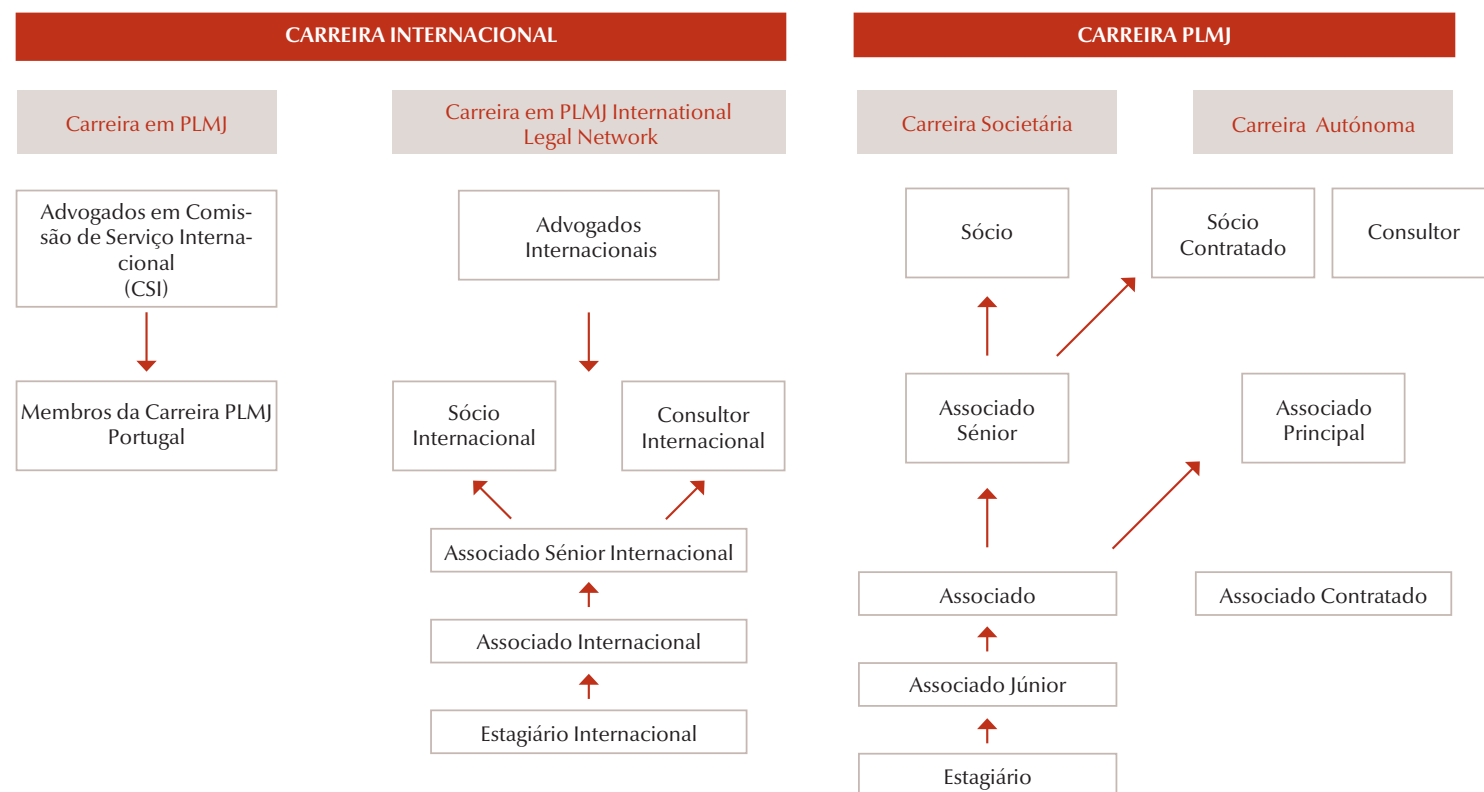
CARREIRA INTERNACIONAL

CARREIRA PLMJ

Carreira em PLMJ

Carreira em PLMJ International Legal Network

Carreira Societária

Carreira Autónoma

Advogados em Comissão de Serviço Internacional (CSI)

Membros da Carreira PLMJ Portugal

Advogados Internacionais

Sócio Internacional

Consultor Internacional

Associado Sénior Internacional

Associado Internacional

Estagiário Internacional

Sócio

Sócio Contratado

Consultor

Associado Sénior

Associado Principal

Associado

Associado Contratado

Associado Júnior

Estagiário